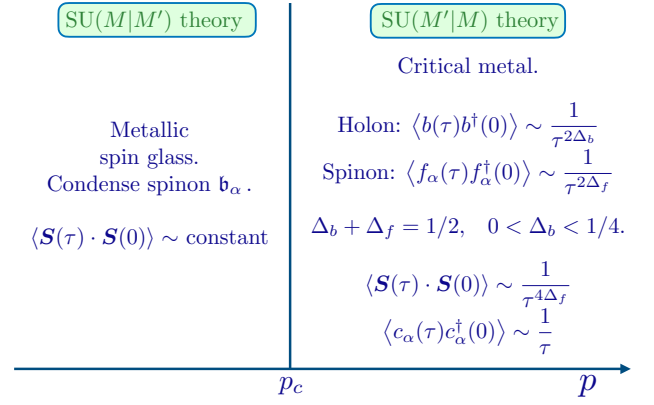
SU$(M|M')$ theory

Metallic spin glass. Condense spinon $\mathfrak{b}_\alpha$.

$\langle \boldsymbol{S}(\tau) \cdot \boldsymbol{S}(0) \rangle \sim$ constant

SU$(M'|M)$ theory

Critical metal.

Holon: $\left\langle b(\tau) b^\dagger(0) \right\rangle \sim \frac{1}{\tau^{2\Delta_b}}$

Spinon: $\left\langle f_\alpha(\tau) f_\alpha^\dagger(0) \right\rangle \sim \frac{1}{\tau^{2\Delta_f}}$

$\Delta_b + \Delta_f = 1/2, \quad 0 < \Delta_b < 1/4.$

$\langle \boldsymbol{S}(\tau) \cdot \boldsymbol{S}(0) \rangle \sim \frac{1}{\tau^{4\Delta_f}}$

$\left\langle c_\alpha(\tau) c_\alpha^\dagger(0) \right\rangle \sim \frac{1}{\tau}$

$p_c$

$p$